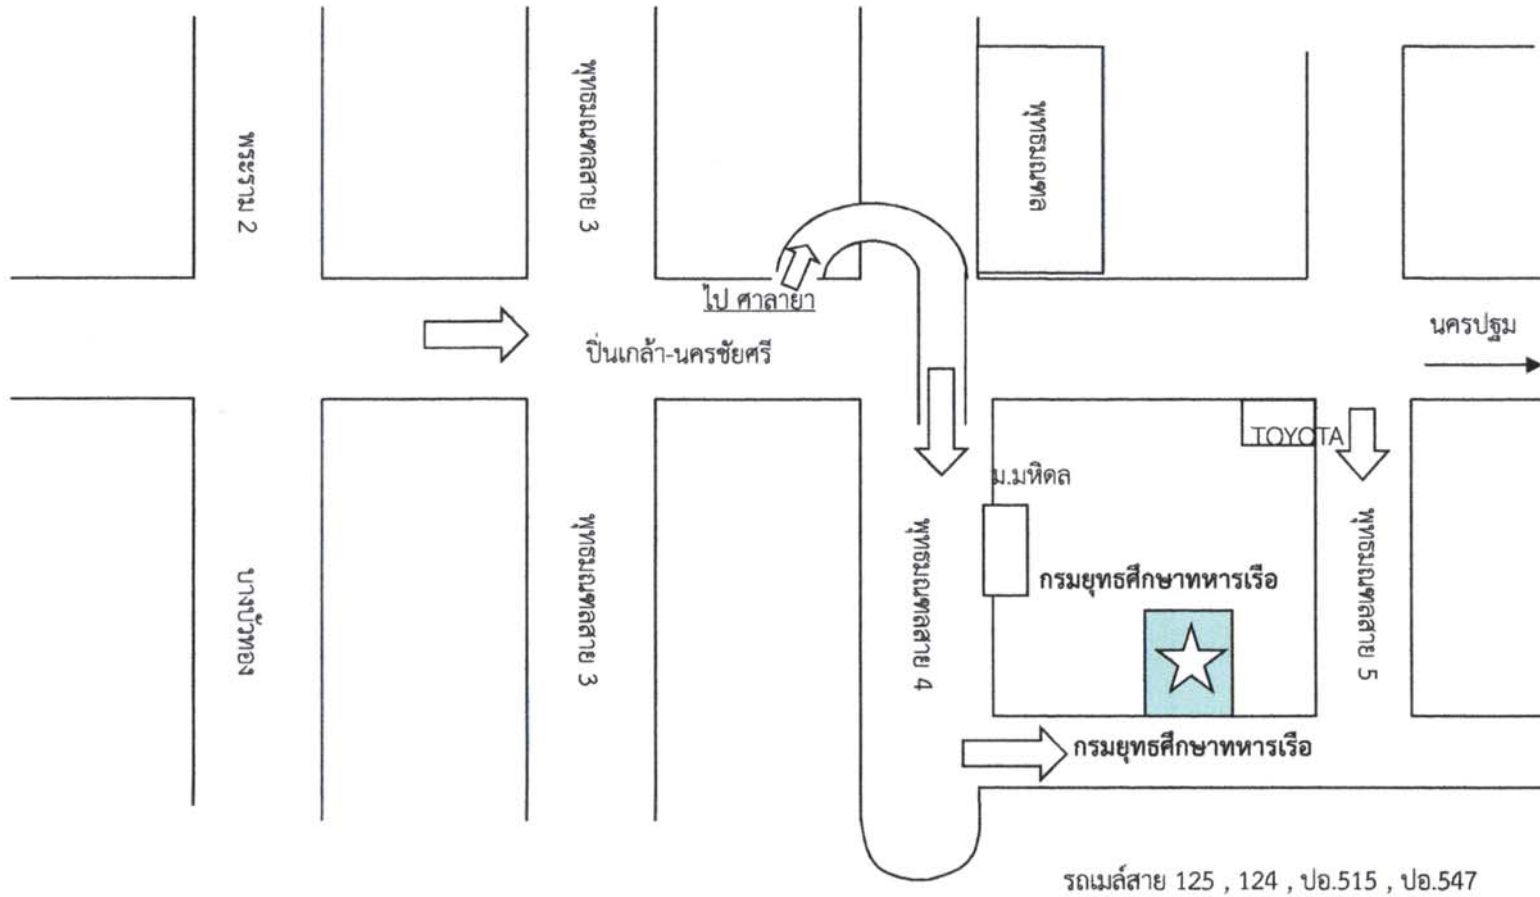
พระราม 2

พุทธมณฑลสาย 3

พุทธมณฑล

ไป ศาลายา

ปิ่นเกล้า-นครชัยศรี

นครปฐม

TOYOTA

ม.มหิดล

บางบัวทอง

พุทธมณฑลสาย 3

พุทธมณฑลสาย 4

กรมยุทธศึกษาทหารเรือ

พุทธมณฑลสาย 5

กรมยุทธศึกษาทหารเรือ

รถเมล์สาย 125 , 124 , ปอ.515 , ปอ.547